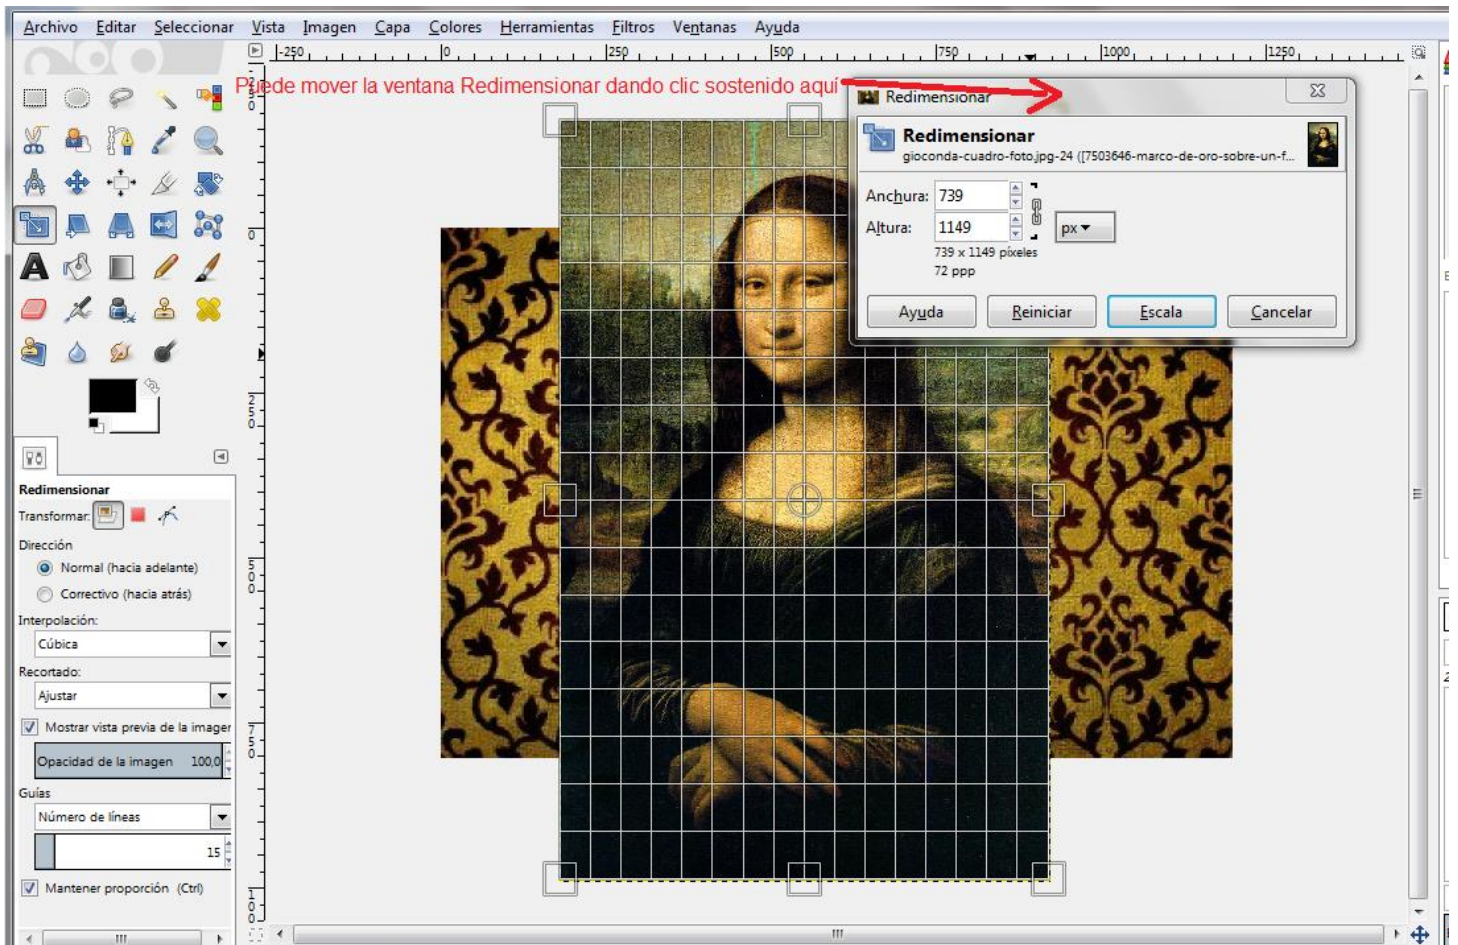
Archivo Editar Seleccionar Vista Imagen Capa Colores Herramientas Filtros Ventanas Ayuda

-250 0 250 500 750 1000 1250

Puede mover la ventana Redimensionar dando clic sostenido aquí

Redimensionar

Redimensionar
gioconda-cuadro-foto.jpg-24 ([7503646-marco-de-oro-sobre-un-f...

Anchura: 739
Altura: 1149
px
739 x 1149 píxeles
72 ppp

Ayuda Reiniciar Escala Cancelar

Redimensionar
Transformar:
Dirección
Normal (hacia adelante)
Correctivo (hacia atrás)
Interpolación:
Cúbica
Recortado:
Ajustar
Mostrar vista previa de la imagen
Opacidad de la imagen 100,0
Guías
Número de líneas
15
Mantener proporción (Ctrl)